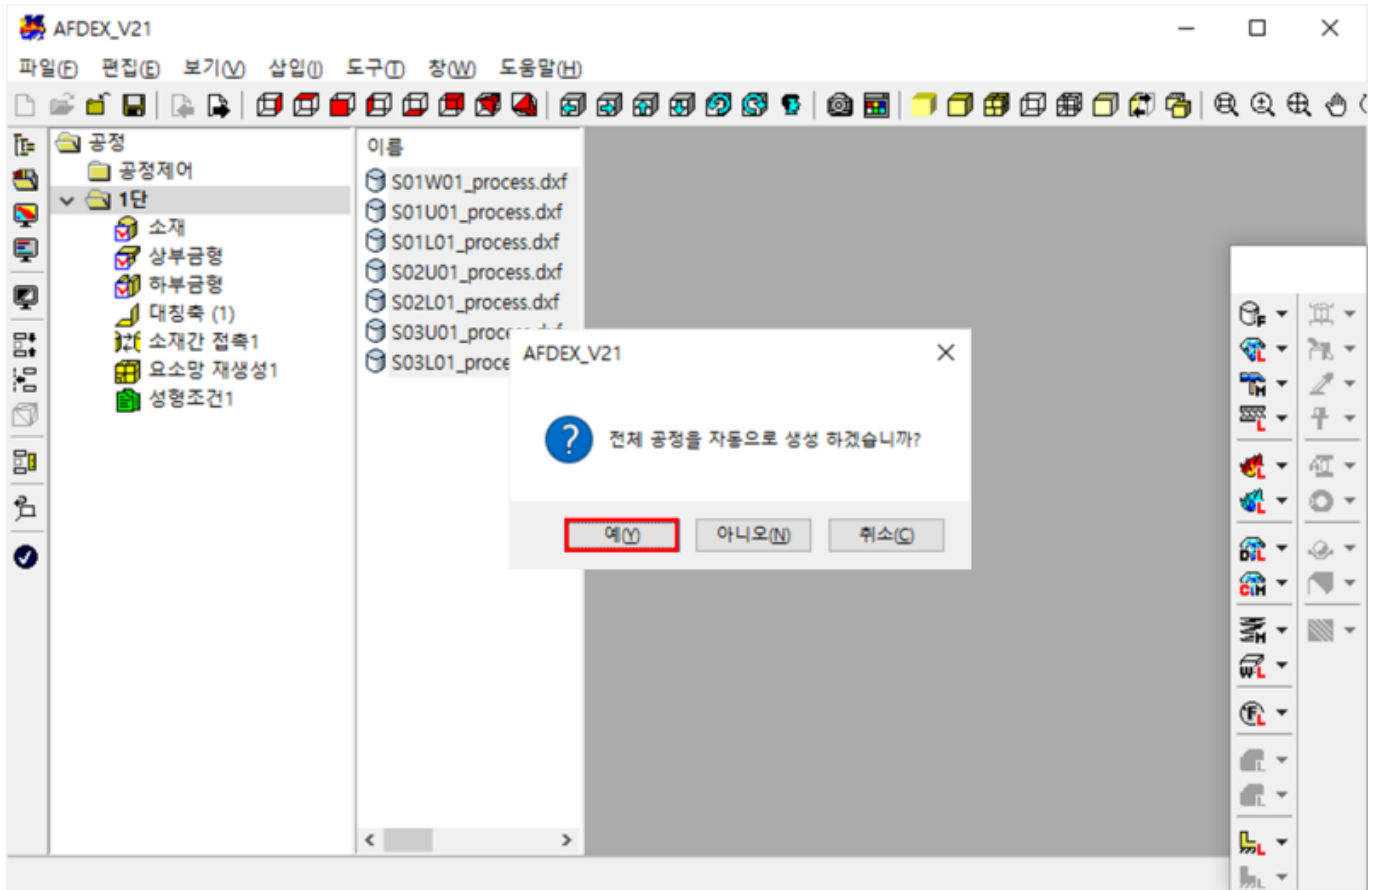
AFDEX_V21

파일(F) 편집(E) 보기(V) 삽입(I) 도구(T) 창(W) 도움말(H)

공정
공정제어
1단
소재
상부금형
하부금형
대칭축 (1)
소재간 접촉1
요소망 재생성1
성형조건1

이름
S01W01_process.dxf
S01U01_process.dxf
S01L01_process.dxf
S02U01_process.dxf
S02L01_process.dxf
S03U01_proc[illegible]
S03L01_proce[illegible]

AFDEX_V21
전체 공정을 자동으로 생성 하겠습니까?
예(Y) 아니오(N) 취소(C)